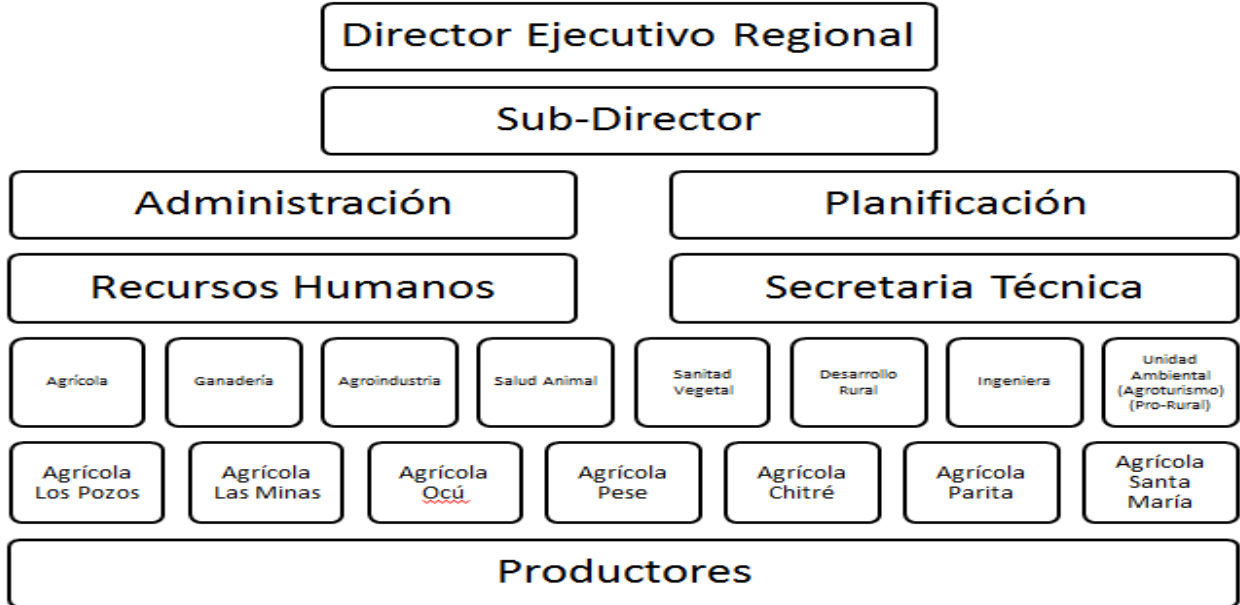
Director Ejecutivo Regional

Sub-Director

Administración

Planificación

Recursos Humanos

Secretaria Técnica

Agrícola

Ganadería

Agroindustria

Salud Animal

Sanitad Vegetal

Desarrollo Rural

Ingeniera

Unidad Ambiental (Agroturismo) (Pro-Rural)

Agrícola Los Pozos

Agrícola Las Minas

Agrícola Ocú

Agrícola Pese

Agrícola Chitré

Agrícola Parita

Agrícola Santa María

Productores